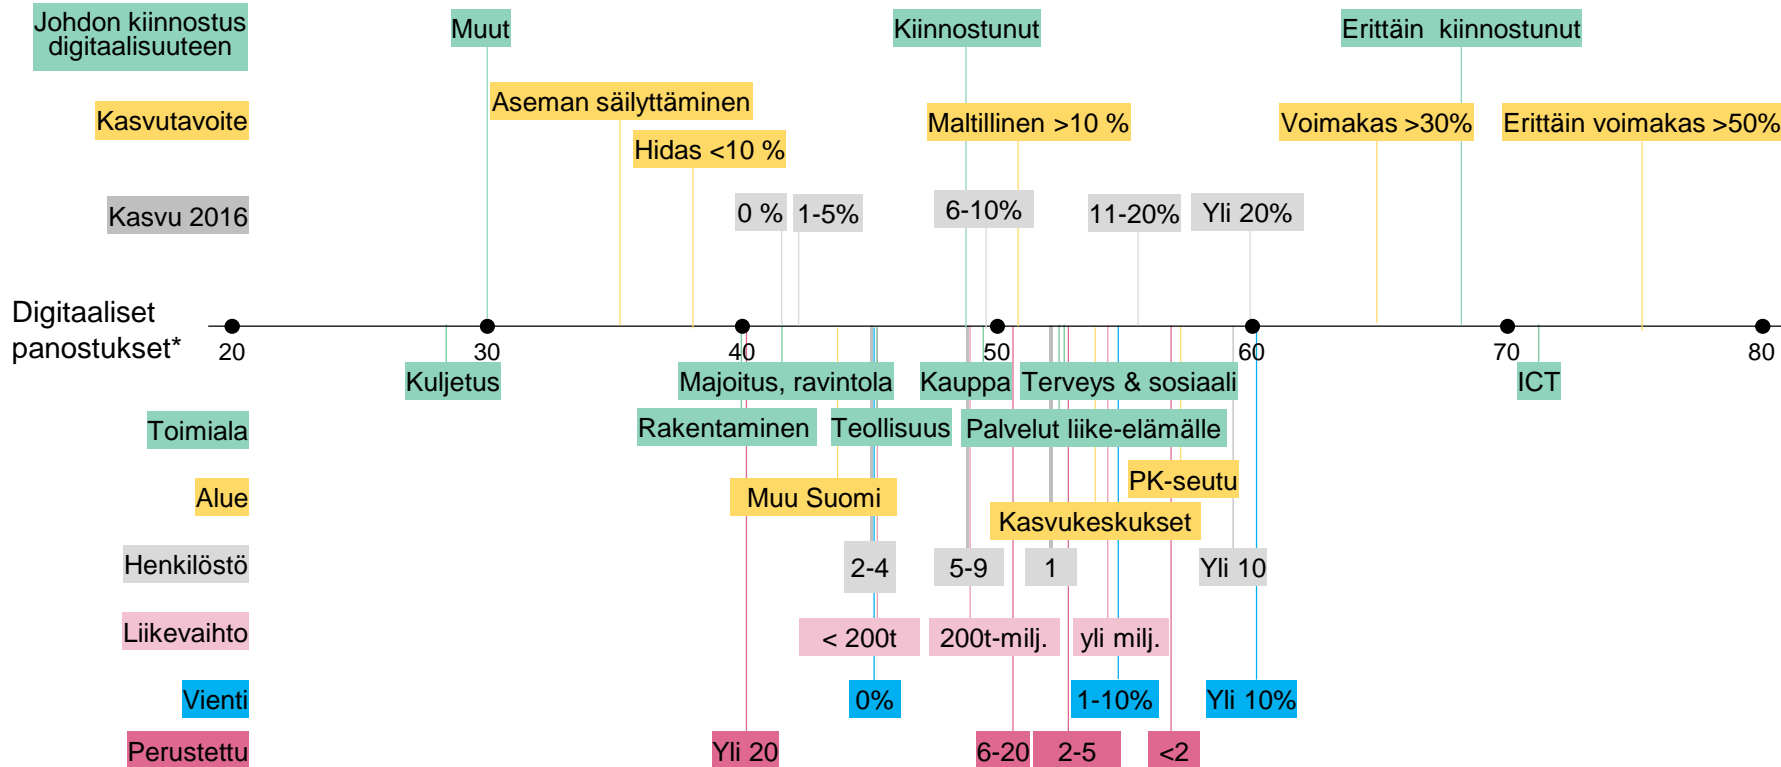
Johdon kiinnostus digitaalisuuteen | Muut | Kiinnostunut | Erittäin kiinnostunut

Kasvutavoite | Aseman säilyttäminen | Hidas <10 % | Maltillinen >10 % | Voimakas >30% | Erittäin voimakas >50%

Kasvu 2016 | 0 % | 1-5% | 6-10% | 11-20% | Yli 20%

Digitaaliset panostukset*
20 30 40 50 60 70 80

Kuljetus | Majoitus, ravintola | Kauppa | Terveys & sosiaali | ICT

Toimiala | Rakentaminen | Teollisuus | Palvelut liike-elämälle

Alue | Muu Suomi | PK-seutu | Kasvukeskukset

Henkilöstö | 2-4 | 5-9 | 1 | Yli 10

Liikevaihto | < 200t | 200t-milj. | yli milj.

Vienti | 0% | 1-10% | Yli 10%

Perustettu | Yli 20 | 6-20 | 2-5 | <2